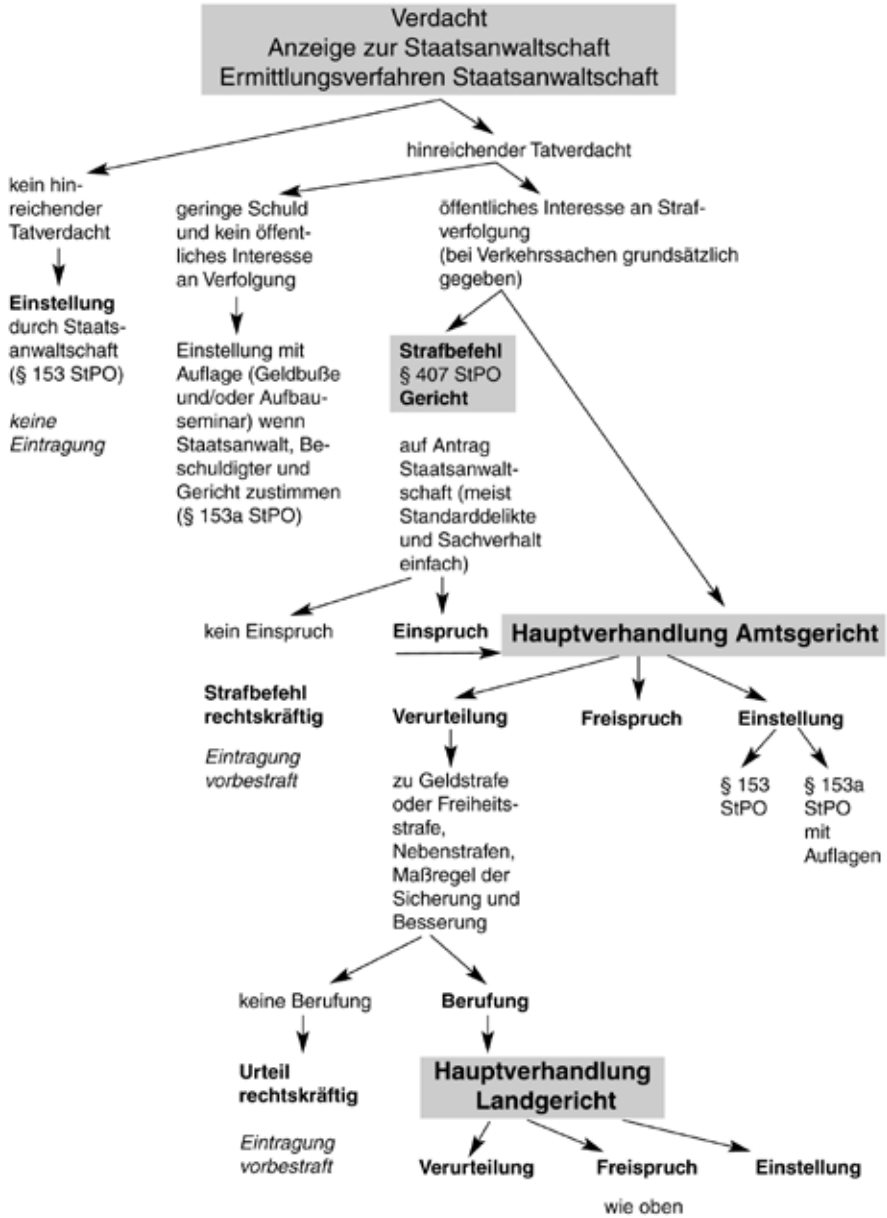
Verdacht
Anzeige zur Staatsanwaltschaft
Ermittlungsverfahren Staatsanwaltschaft

hinreichender Tatverdacht

kein hinreichender Tatverdacht

**Einstellung** durch Staatsanwaltschaft (§ 153 StPO)

*keine Eintragung*

geringe Schuld und kein öffentliches Interesse an Verfolgung

Einstellung mit Auflage (Geldbuße und/oder Aufbauseminar) wenn Staatsanwalt, Beschuldigter und Gericht zustimmen (§ 153a StPO)

öffentliches Interesse an Strafverfolgung (bei Verkehrssachen grundsätzlich gegeben)

**Strafbefehl**
§ 407 StPO
**Gericht**

auf Antrag Staatsanwaltschaft (meist Standarddelikte und Sachverhalt einfach)

kein Einspruch

**Einspruch**

**Hauptverhandlung Amtsgericht**

**Strafbefehl rechtskräftig**

*Eintragung vorbestraft*

**Verurteilung**

**Freispruch**

**Einstellung**

zu Geldstrafe oder Freiheitsstrafe, Nebenstrafen, Maßregel der Sicherung und Besserung

§ 153 StPO

§ 153a StPO mit Auflagen

keine Berufung

**Berufung**

**Urteil rechtskräftig**

*Eintragung vorbestraft*

**Hauptverhandlung Landgericht**

**Verurteilung**

**Freispruch**

**Einstellung**

wie oben